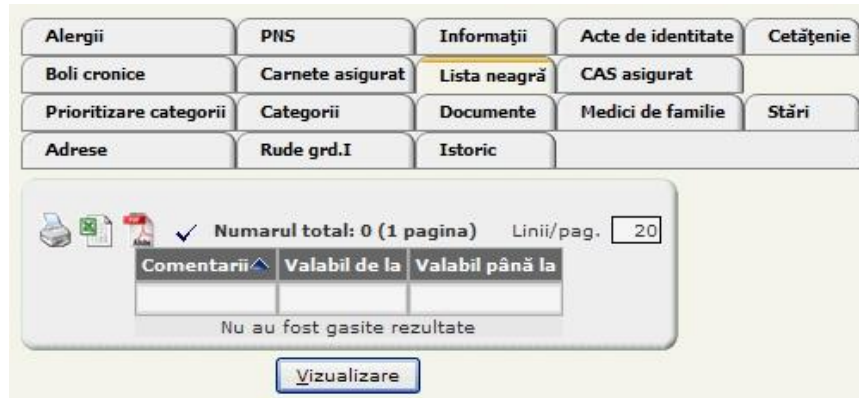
Alergii
PNS
Informaţii
Acte de identitate
Cetăţenie
Boli cronice
Carnete asigurat
Lista neagră
CAS asigurat
Prioritizare categorii
Categorii
Documente
Medici de familie
Stări
Adrese
Rude grd.I
Istoric

Numarul total: 0 (1 pagina) Linii/pag. 20

| Comentarii | Valabil de la | Valabil până la |
|---|---|---|
| | | |

Nu au fost gasite rezultate

Vizualizare